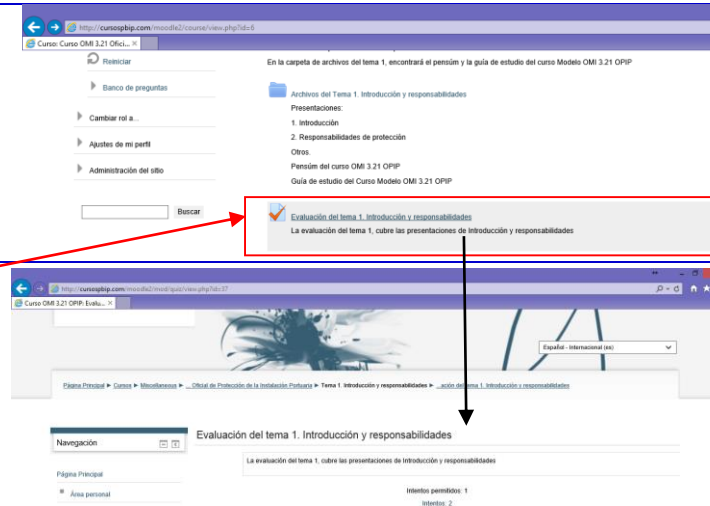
http://cursospbip.com/moodle2/course/view.php?id=6
Curso: Curso OMI 3.21 Ofici... ×

Reiniciar

Banco de preguntas

Cambiar rol a...

Ajustes de mi perfil

Administración del sitio

Buscar

En la carpeta de archivos del tema 1, encontrará el pensüm y la guía de estudio del curso Modelo OMI 3.21 OPIP

Archivos del Tema 1. Introducción y responsabilidades

Presentaciones:

1. Introducción

2. Responsabilidades de protección

Otros.

Pensüm del curso OMI 3.21 OPIP

Guía de estudio del Curso Modelo OMI 3.21 OPIP

Evaluación del tema 1. Introducción y responsabilidades

La evaluación del tema 1, cubre las presentaciones de Introducción y responsabilidades

http://cursospbip.com/moodle2/mod/quiz/view.php?id=37
Curso OMI 3.21 OPIP: Evalu... ×

Español - Internacional (es)

Página Principal ► Cursos ► Miscellaneous ► ... Oficial de Protección de la Instalación Portuaria ► Tema 1. Introducción y responsabilidades ► ...ación del tema 1. Introducción y responsabilidades

Navegación

Página Principal

Área personal

Evaluación del tema 1. Introducción y responsabilidades

La evaluación del tema 1, cubre las presentaciones de Introducción y responsabilidades

Intentos permitidos: 1

Intentos: 2